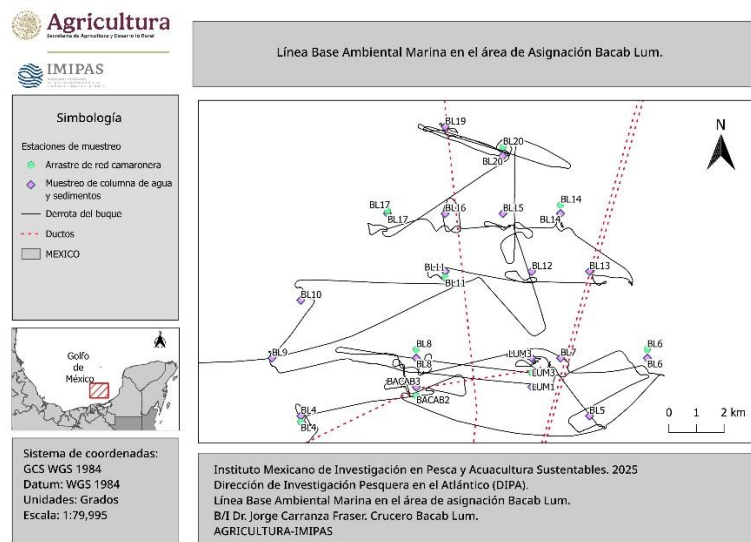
Agricultura
Secretaría de Agricultura y Desarrollo Rural

IMIPAS

Línea Base Ambiental Marina en el área de Asignación Bacab Lum.

Simbología

Estaciones de muestreo
Arrastre de red camaronera
Muestreo de columna de agua y sedimentos
Derrota del buque
Ductos
MEXICO

Golfo de México

Sistema de coordenadas: GCS WGS 1984
Datum: WGS 1984
Unidades: Grados
Escala: 1:79,995

N

BL19
BL20
BL20
BL17
BL17
BL16
BL15
BL14
BL14
BL11
BL11
BL12
BL13
BL10
BL9
BL8
BL8
LUM3
LUM3
BL7
BL6
BL6
LUM1
BACAB3
BACAB2
BL4
BL4
BL5

0 1 2 km

Instituto Mexicano de Investigación en Pesca y Acuacultura Sustentables. 2025
Dirección de Investigación Pesquera en el Atlántico (DIPA).
Línea Base Ambiental Marina en el área de asignación Bacab Lum.
B/I Dr. Jorge Carranza Fraser. Crucero Bacab Lum.
AGRICULTURA-IMIPAS